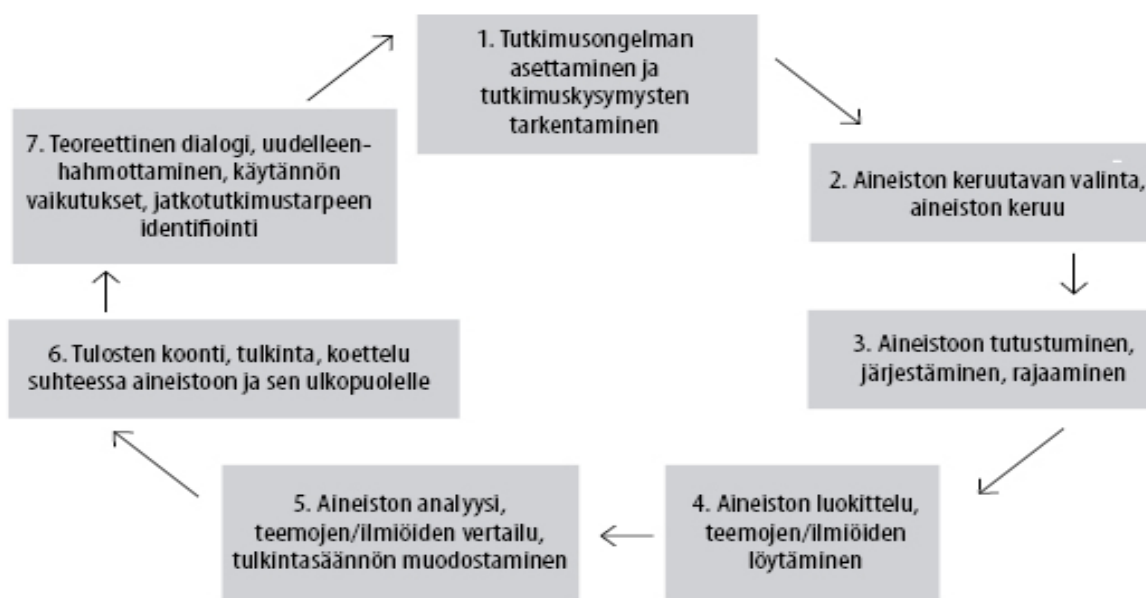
1. Tutkimusongelman asettaminen ja tutkimuskysymysten tarkentaminen

2. Aineiston keruutavan valinta, aineiston keruu

3. Aineistoon tutustuminen, järjestäminen, rajaaminen

4. Aineiston luokittelu, teemojen/ilmiöiden löytäminen

5. Aineiston analyysi, teemojen/ilmiöiden vertailu, tulkintasäännön muodostaminen

6. Tulosten koonti, tulkinta, koettelu suhteessa aineistoon ja sen ulkopuolelle

7. Teoreettinen dialogi, uudelleenhahmottaminen, käytännön vaikutukset, jatkotutkimustarpeen identifiointi